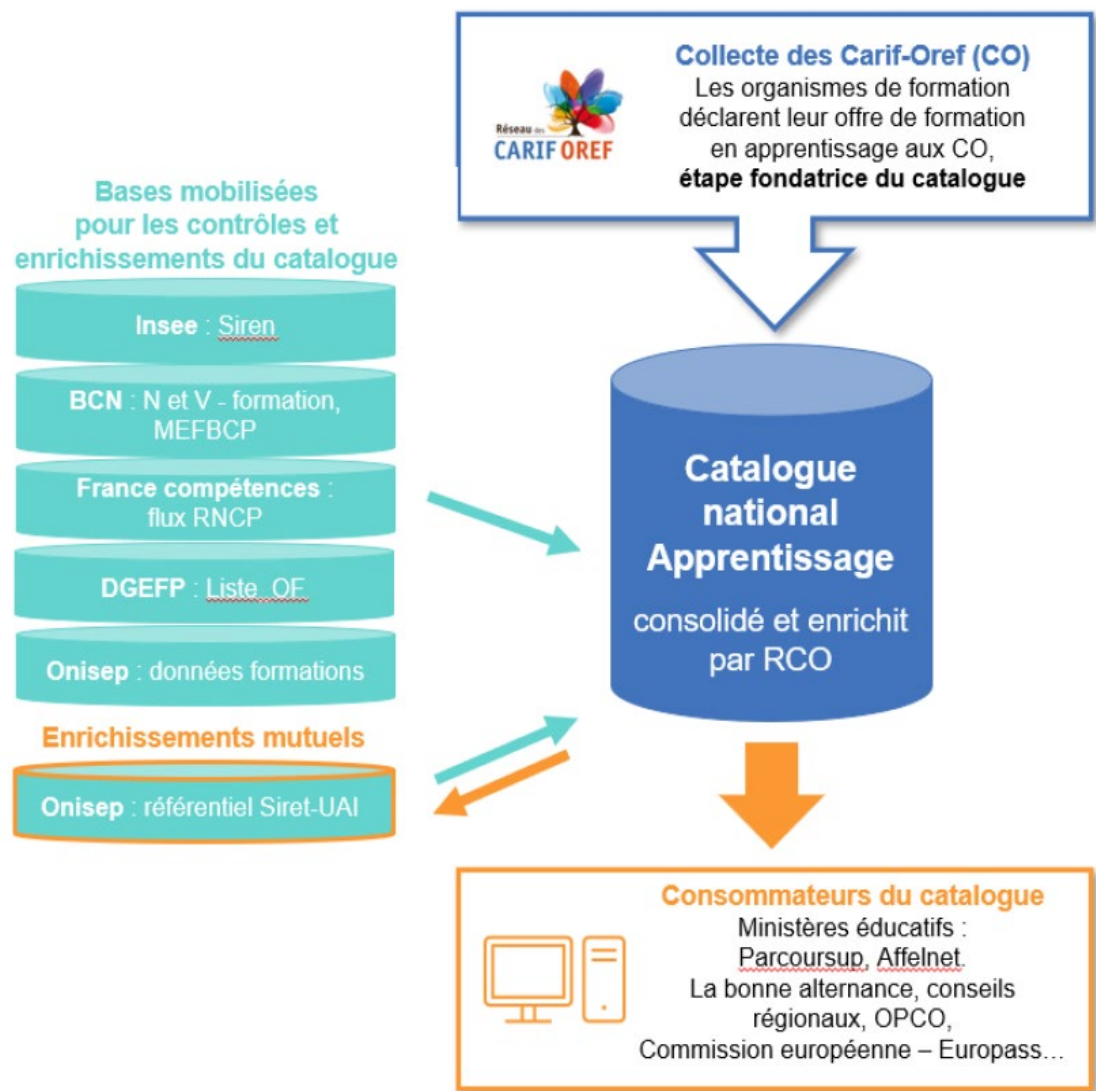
Réseau des CARIF OREF

Collecte des Carif-Oref (CO)
Les organismes de formation déclarent leur offre de formation en apprentissage aux CO, **étape fondatrice du catalogue**

Bases mobilisées pour les contrôles et enrichissements du catalogue

Insee : Siren

BCN : N et V - formation, MEFBCP

France compétences : flux RNCP

DGEFP : Liste_OF

Onisep : données formations

Enrichissements mutuels

Onisep : référentiel Siret-UAI

Catalogue national Apprentissage

consolidé et enrichit par RCO

Consommateurs du catalogue
Ministères éducatifs : Parcoursup, Affelnet.
La bonne alternance, conseils régionaux, OPCO,
Commission européenne – Europass…